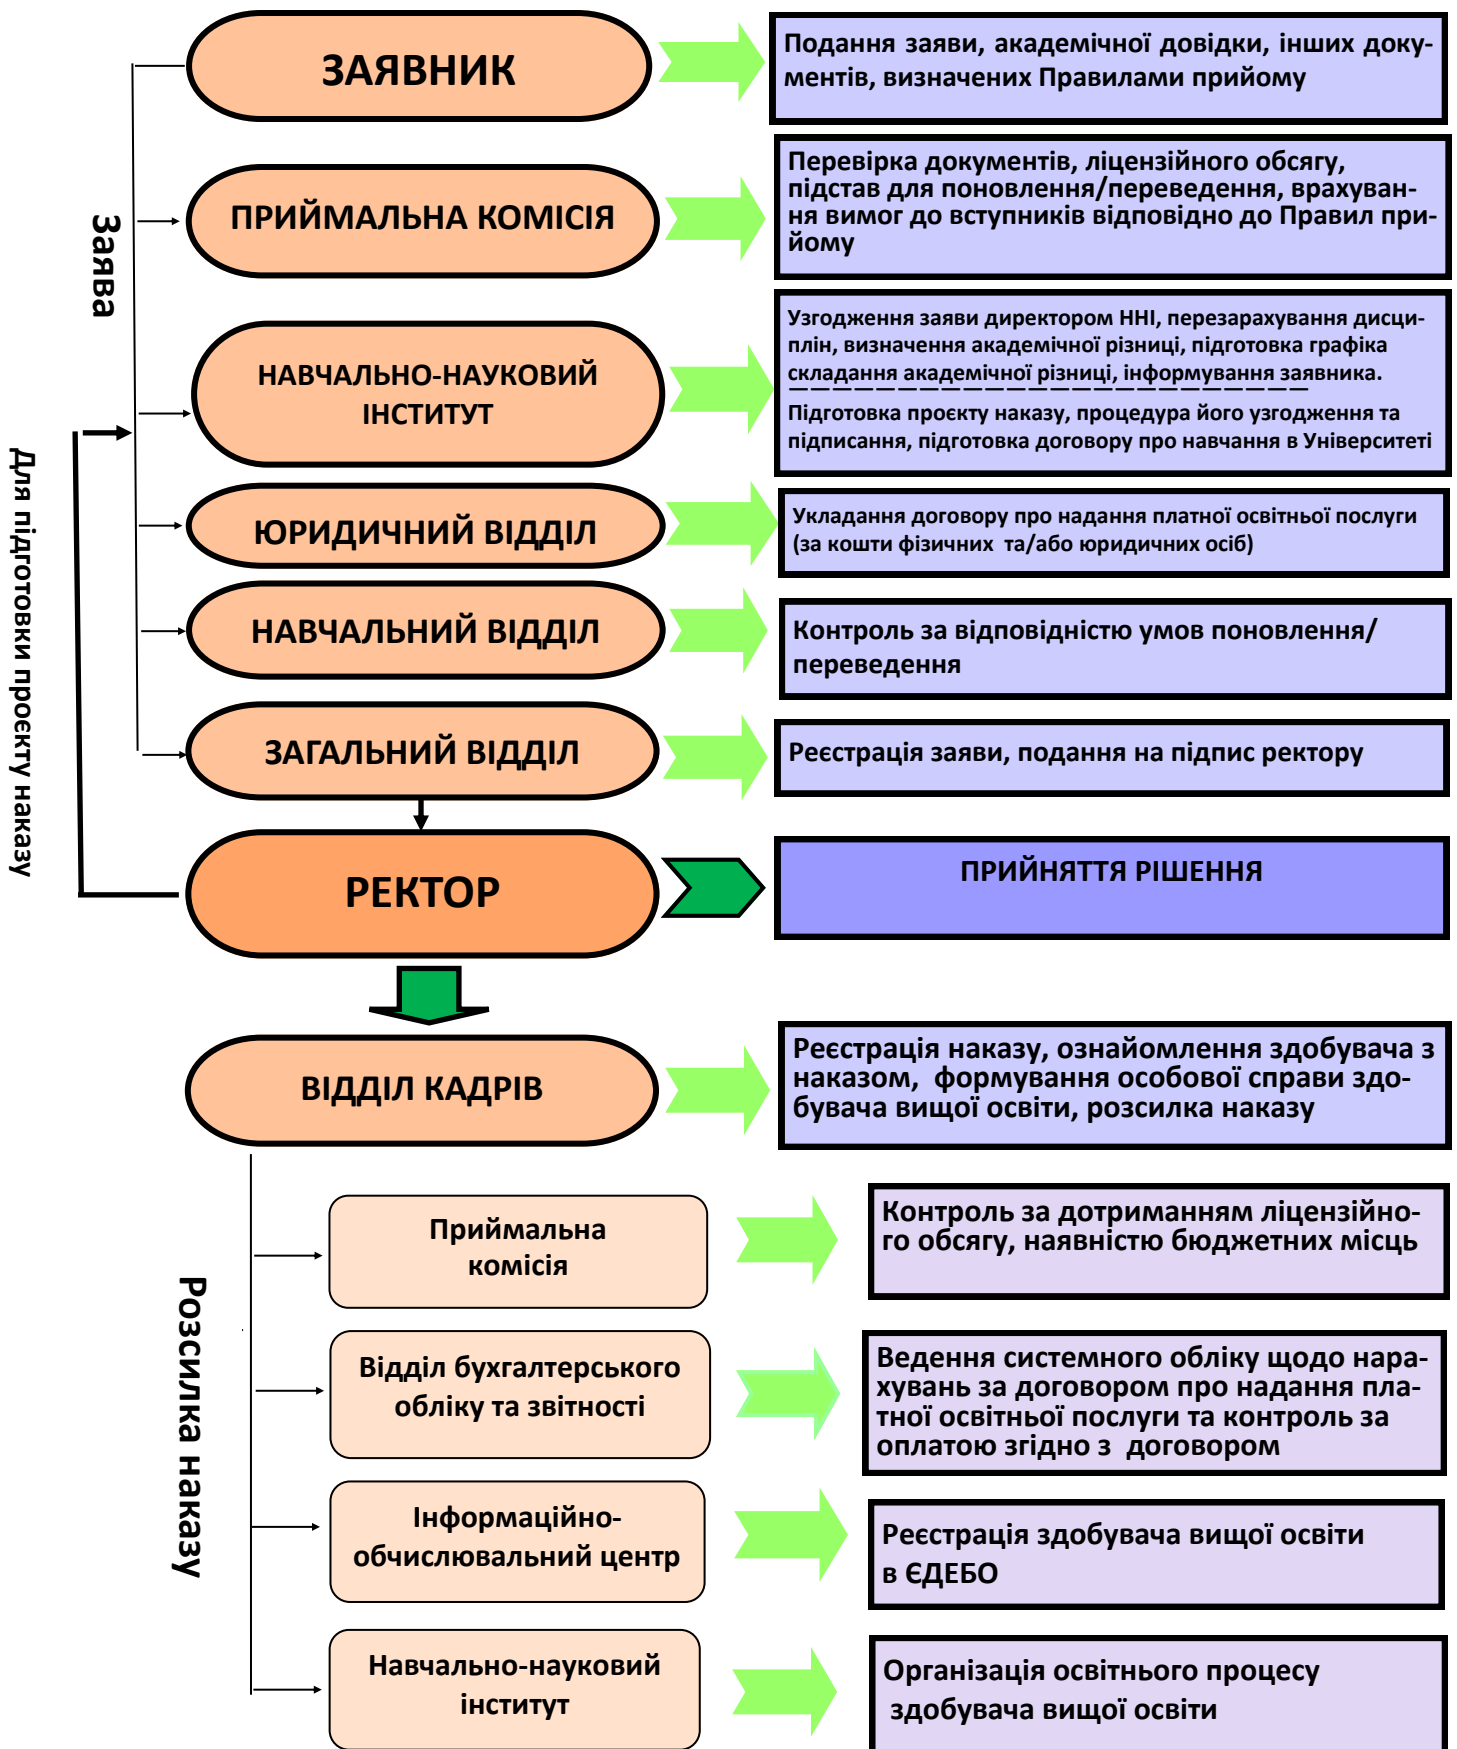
Заява

Для підготовки проекту наказу

ЗАЯВНИК

Подання заяви, академічної довідки, інших документів, визначених Правилами прийому

ПРИЙМАЛЬНА КОМІСІЯ

Перевірка документів, ліцензійного обсягу, підстав для поновлення/переведення, врахування вимог до вступників відповідно до Правил прийому

НАВЧАЛЬНО-НАУКОВИЙ ІНСТИТУТ

Узгодження заяви директором ННІ, перезарахування дисциплін, визначення академічної різниці, підготовка графіка складання академічної різниці, інформування заявника.

Підготовка проекту наказу, процедура його узгодження та підписання, підготовка договору про навчання в Університеті

ЮРИДИЧНИЙ ВІДДІЛ

Укладання договору про надання платної освітньої послуги (за кошти фізичних та/або юридичних осіб)

НАВЧАЛЬНИЙ ВІДДІЛ

Контроль за відповідністю умов поновлення/переведення

ЗАГАЛЬНИЙ ВІДДІЛ

Реєстрація заяви, подання на підпис ректору

РЕКТОР

ПРИЙНЯТТЯ РІШЕННЯ

ВІДДІЛ КАДРІВ

Реєстрація наказу, ознайомлення здобувача з наказом, формування особової справи здобувача вищої освіти, розсилка наказу

Розсилка наказу

Приймальна комісія

Контроль за дотриманням ліцензійного обсягу, наявністю бюджетних місць

Відділ бухгалтерського обліку та звітності

Ведення системного обліку щодо нарахувань за договором про надання платної освітньої послуги та контроль за оплатою згідно з договором

Інформаційно-обчислювальний центр

Реєстрація здобувача вищої освіти в ЄДЕБО

Навчально-науковий інститут

Організація освітнього процесу здобувача вищої освіти